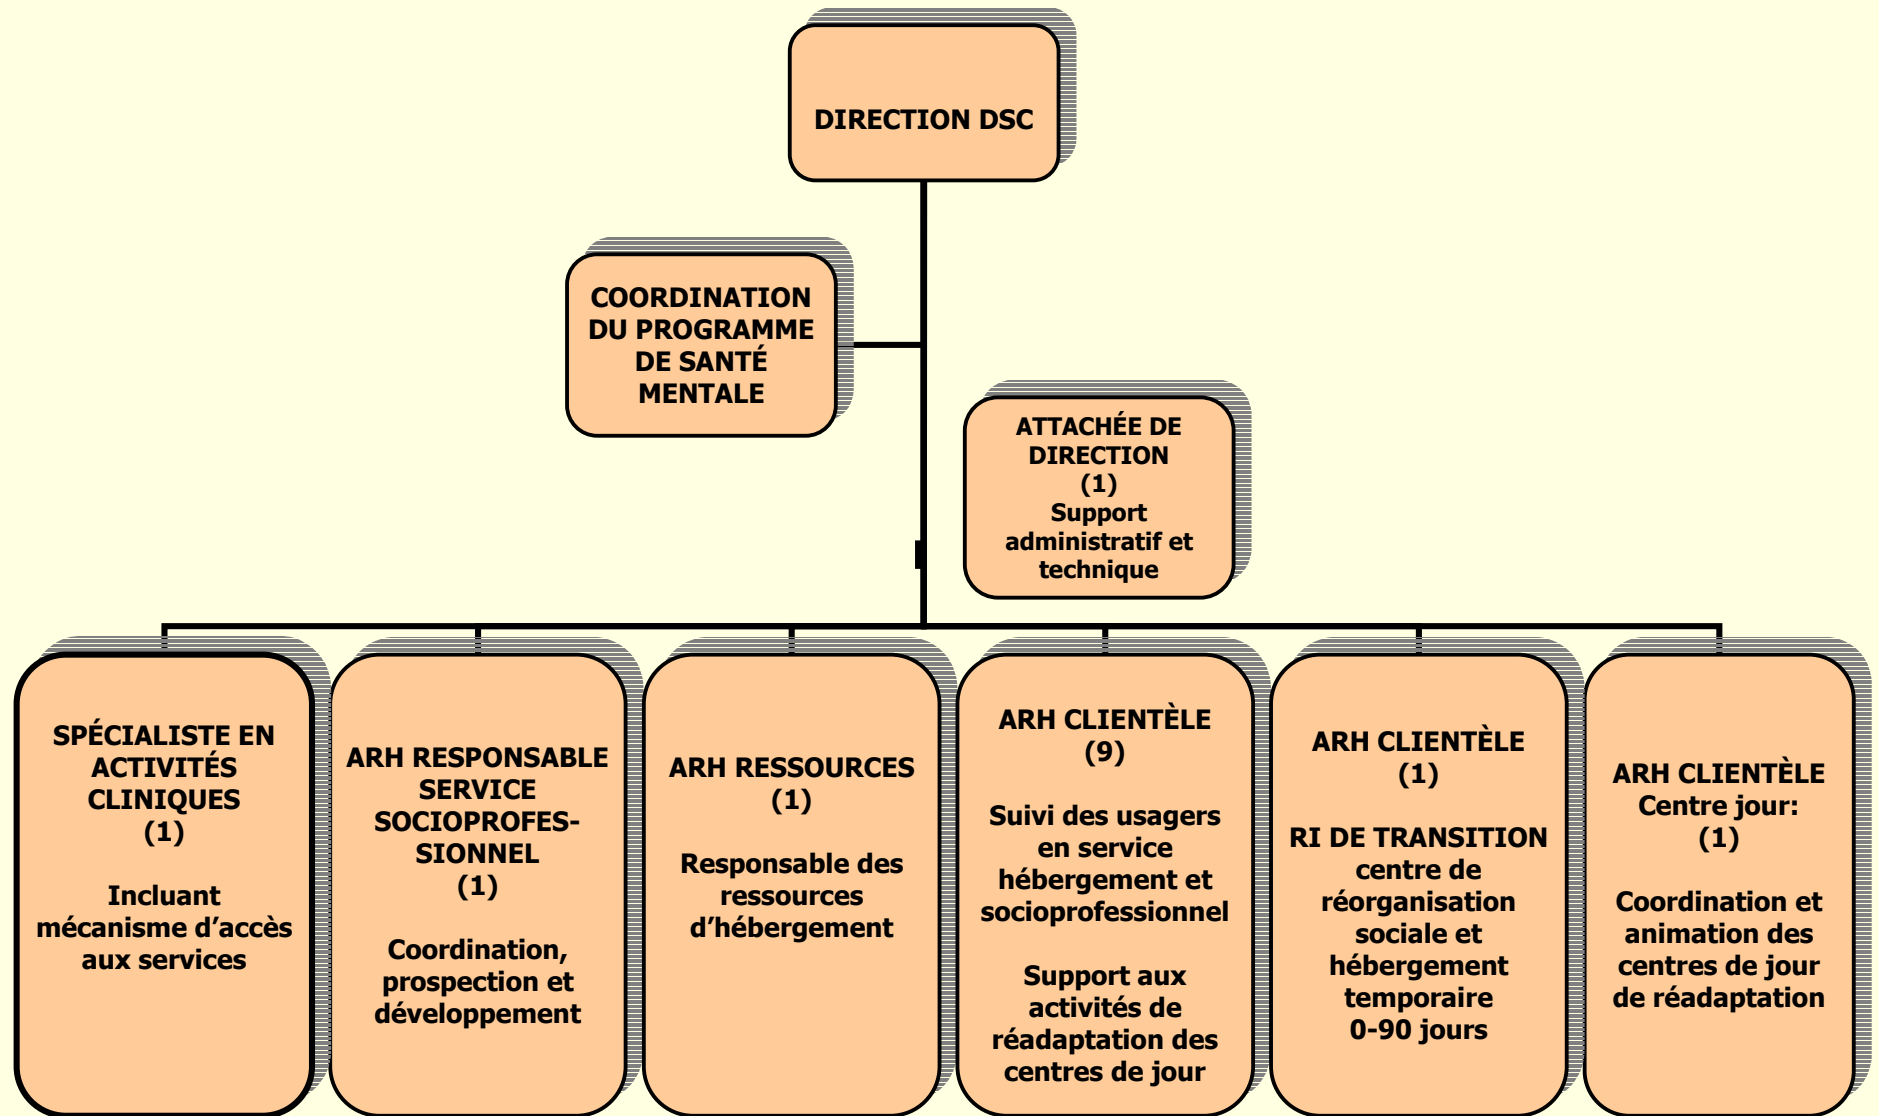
DIRECTION DSC

COORDINATION DU PROGRAMME DE SANTÉ MENTALE

ATTACHÉE DE DIRECTION (1) Support administratif et technique

SPÉCIALISTE EN ACTIVITÉS CLINIQUES (1)

Incluant mécanisme d'accès aux services

ARH RESPONSABLE SERVICE SOCIOPROFESSIONNEL (1)

Coordination, prospection et développement

ARH RESSOURCES (1)

Responsable des ressources d'hébergement

ARH CLIENTÈLE (9)

Suivi des usagers en service hébergement et socioprofessionnel

Support aux activités de réadaptation des centres de jour

ARH CLIENTÈLE (1)

RI DE TRANSITION centre de réorganisation sociale et hébergement temporaire 0-90 jours

ARH CLIENTÈLE Centre jour: (1)

Coordination et animation des centres de jour de réadaptation